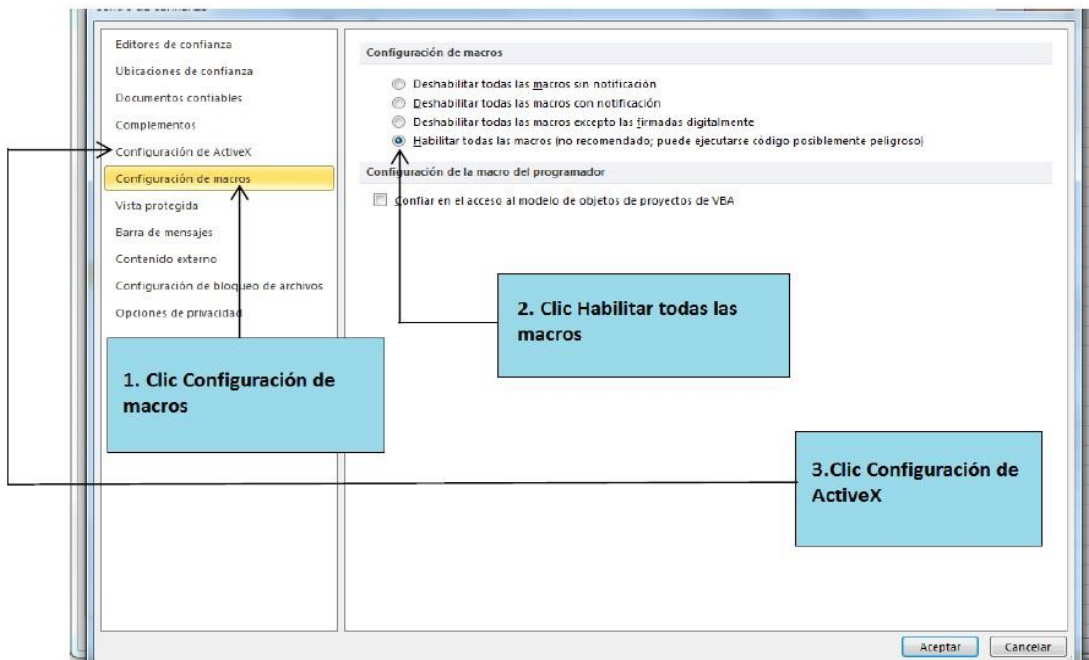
Centro de confianza

Editores de confianza
Ubicaciones de confianza
Documentos confiables
Complementos
Configuración de ActiveX
Configuración de macros
Vista protegida
Barra de mensajes
Contenido externo
Configuración de bloqueo de archivos
Opciones de privacidad

Configuración de macros

Deshabilitar todas las macros sin notificación
Deshabilitar todas las macros con notificación
Deshabilitar todas las macros excepto las firmadas digitalmente
Habilitar todas las macros (no recomendado; puede ejecutarse código posiblemente peligroso)

Configuración de la macro del programador

Confiar en el acceso al modelo de objetos de proyectos de VBA

2. Clic Habilitar todas las macros

1. Clic Configuración de macros

3.Clic Configuración de ActiveX

Aceptar
Cancelar